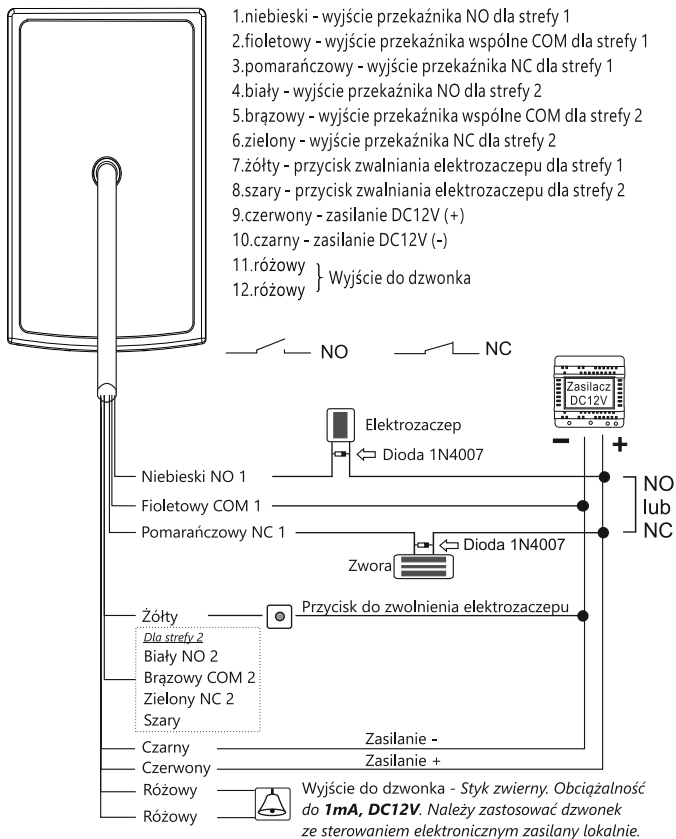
1.niebieski - wyjście przekaźnika NO dla strefy 1
2.fioletowy - wyjście przekaźnika wspólne COM dla strefy 1
3.pomarańczowy - wyjście przekaźnika NC dla strefy 1
4.biały - wyjście przekaźnika NO dla strefy 2
5.brązowy - wyjście przekaźnika wspólne COM dla strefy 2
6.zielony - wyjście przekaźnika NC dla strefy 2
7.żółty - przycisk zwalniania elektrozaczepu dla strefy 1
8.szary - przycisk zwalniania elektrozaczepu dla strefy 2
9.czerwony - zasilanie DC12V (+)
10.czarny - zasilanie DC12V (-)
11.różowy
12.różowy } Wyjście do dzwonka

NO
NC

Zasilacz DC12V
−
+

Elektrozaczep
Dioda 1N4007
Niebieski NO 1
Fioletowy COM 1
Pomarańczowy NC 1
NO lub NC
Dioda 1N4007
Zwora

Żółty
Przycisk do zwolnienia elektrozaczepu
Dla strefy 2
Biały NO 2
Brązowy COM 2
Zielony NC 2
Szary

Czarny
Zasilanie -
Czerwony
Zasilanie +
Różowy
Różowy
Wyjście do dzwonka - Styk zwierny. Obciążalność do 1mA, DC12V. Należy zastosować dzwonek ze sterowaniem elektronicznym zasilany lokalnie.